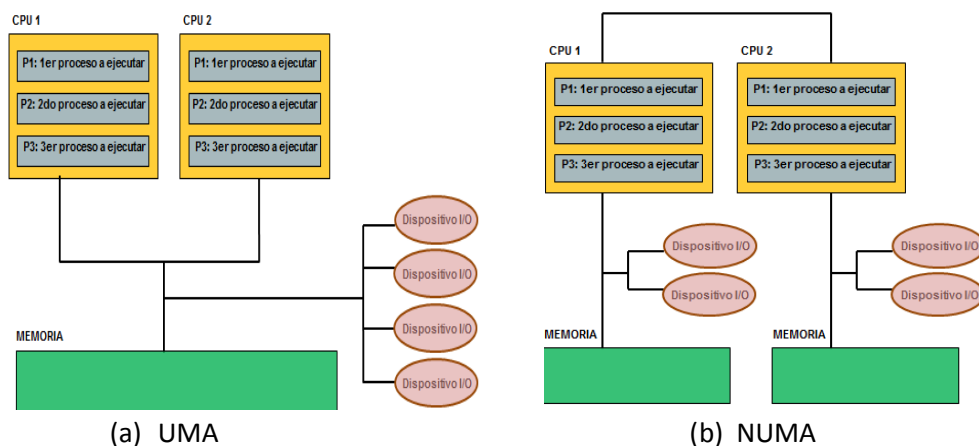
CPU 1

P1: 1er proceso a ejecutar

P2: 2do proceso a ejecutar

P3: 3er proceso a ejecutar

CPU 2

P1: 1er proceso a ejecutar

P2: 2do proceso a ejecutar

P3: 3er proceso a ejecutar

Dispositivo I/O

Dispositivo I/O

Dispositivo I/O

Dispositivo I/O

MEMORIA

(a) UMA

CPU 1

P1: 1er proceso a ejecutar

P2: 2do proceso a ejecutar

P3: 3er proceso a ejecutar

CPU 2

P1: 1er proceso a ejecutar

P2: 2do proceso a ejecutar

P3: 3er proceso a ejecutar

Dispositivo I/O

Dispositivo I/O

Dispositivo I/O

Dispositivo I/O

MEMORIA

MEMORIA

(b) NUMA